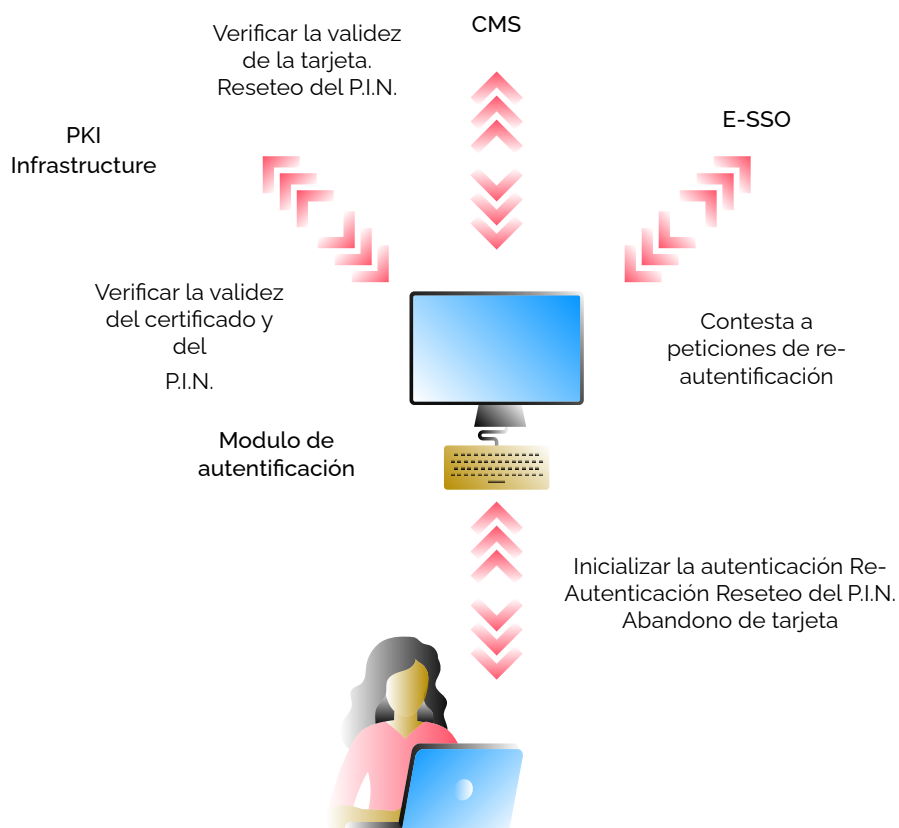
Verificar la validez de la tarjeta. Reseteo del P.I.N.

CMS

PKI Infrastructure

E-SSO

Verificar la validez del certificado y del

P.I.N.

Contesta a peticiones de re-autentificación

Modulo de autentificación

Inicializar la autenticación Re-Autenticación Reseteo del P.I.N. Abandono de tarjeta